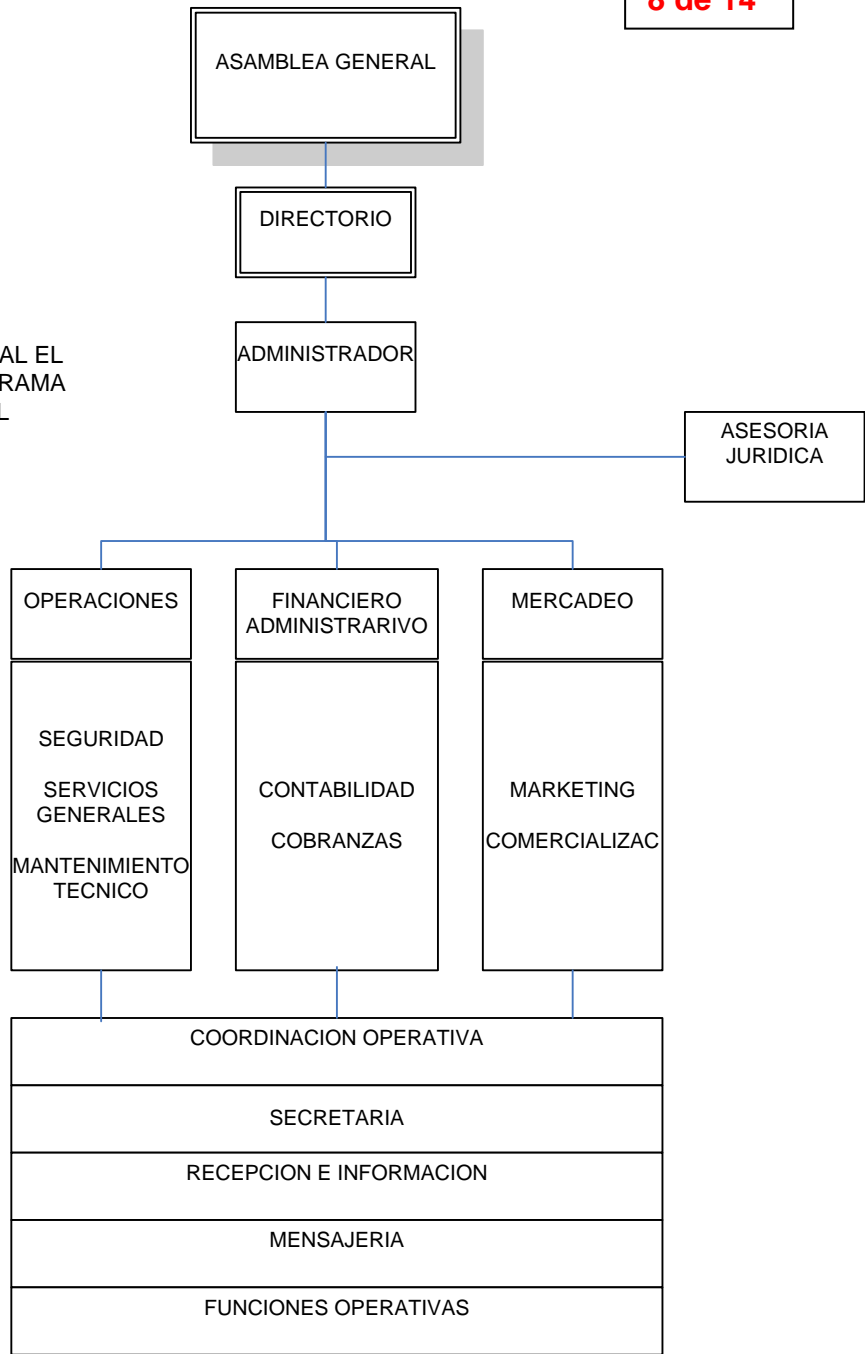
8 de 14

ASAMBLEA GENERAL

DIRECTORIO

AL EL
RAMA
L

ADMINISTRADOR

ASESORIA JURIDICA

OPERACIONES

FINANCIERO ADMINISTRARIVO

MERCADEO

SEGURIDAD

SERVICIOS GENERALES

MANTENIMIENTO TECNICO

CONTABILIDAD

COBRANZAS

MARKETING

COMERCIALIZAC

COORDINACION OPERATIVA

SECRETARIA

RECEPCION E INFORMACION

MENSAJERIA

FUNCIONES OPERATIVAS